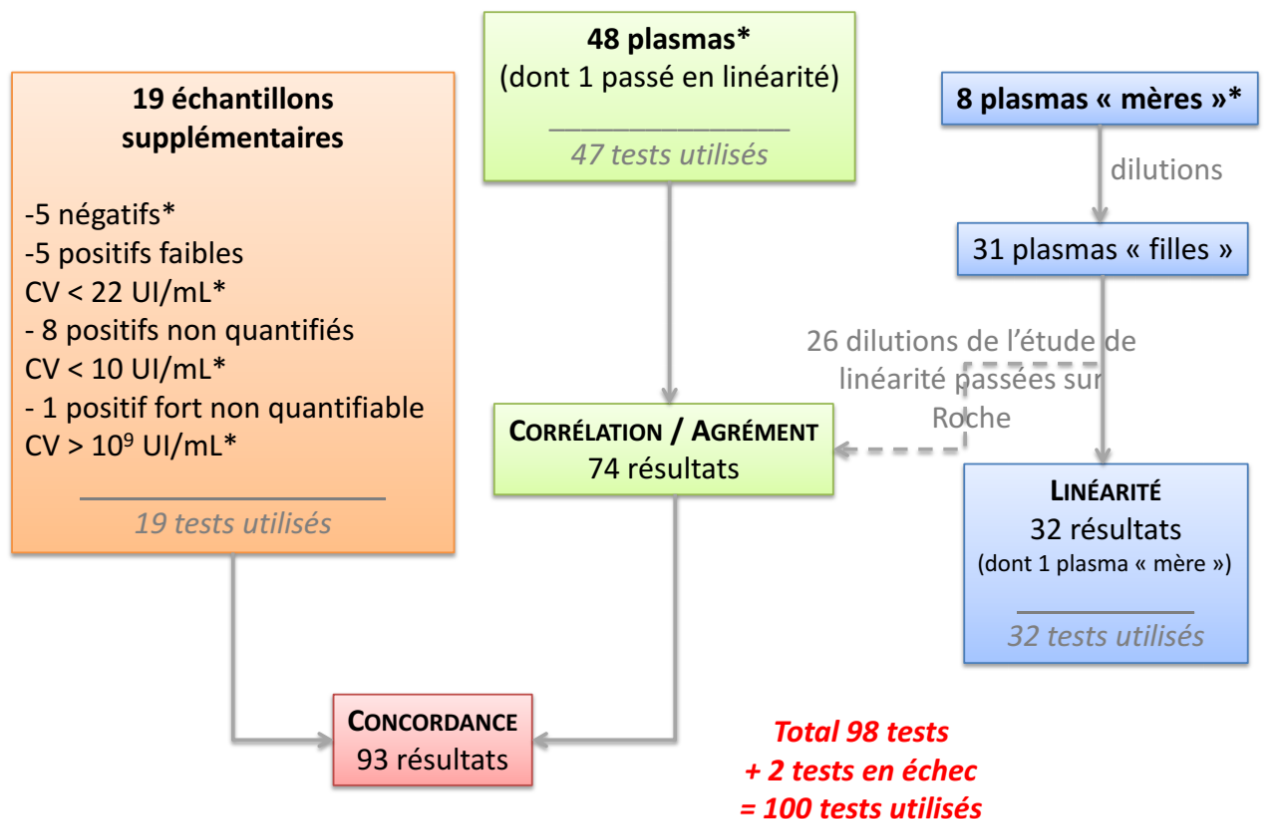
19 échantillons supplémentaires

-5 négatifs*
-5 positifs faibles
CV < 22 UI/mL*
- 8 positifs non quantifiés
CV < 10 UI/mL*
- 1 positif fort non quantifiable
CV > $10^9$ UI/mL*

19 tests utilisés

48 plasmas*
(dont 1 passé en linéarité)

47 tests utilisés

8 plasmas « mères »*

dilutions

31 plasmas « filles »

26 dilutions de l'étude de linéarité passées sur Roche

CORRÉLATION / AGRÉMENT
74 résultats

LINÉARITÉ
32 résultats
(dont 1 plasma « mère »)

32 tests utilisés

CONCORDANCE
93 résultats

Total 98 tests
+ 2 tests en échec
= 100 tests utilisés